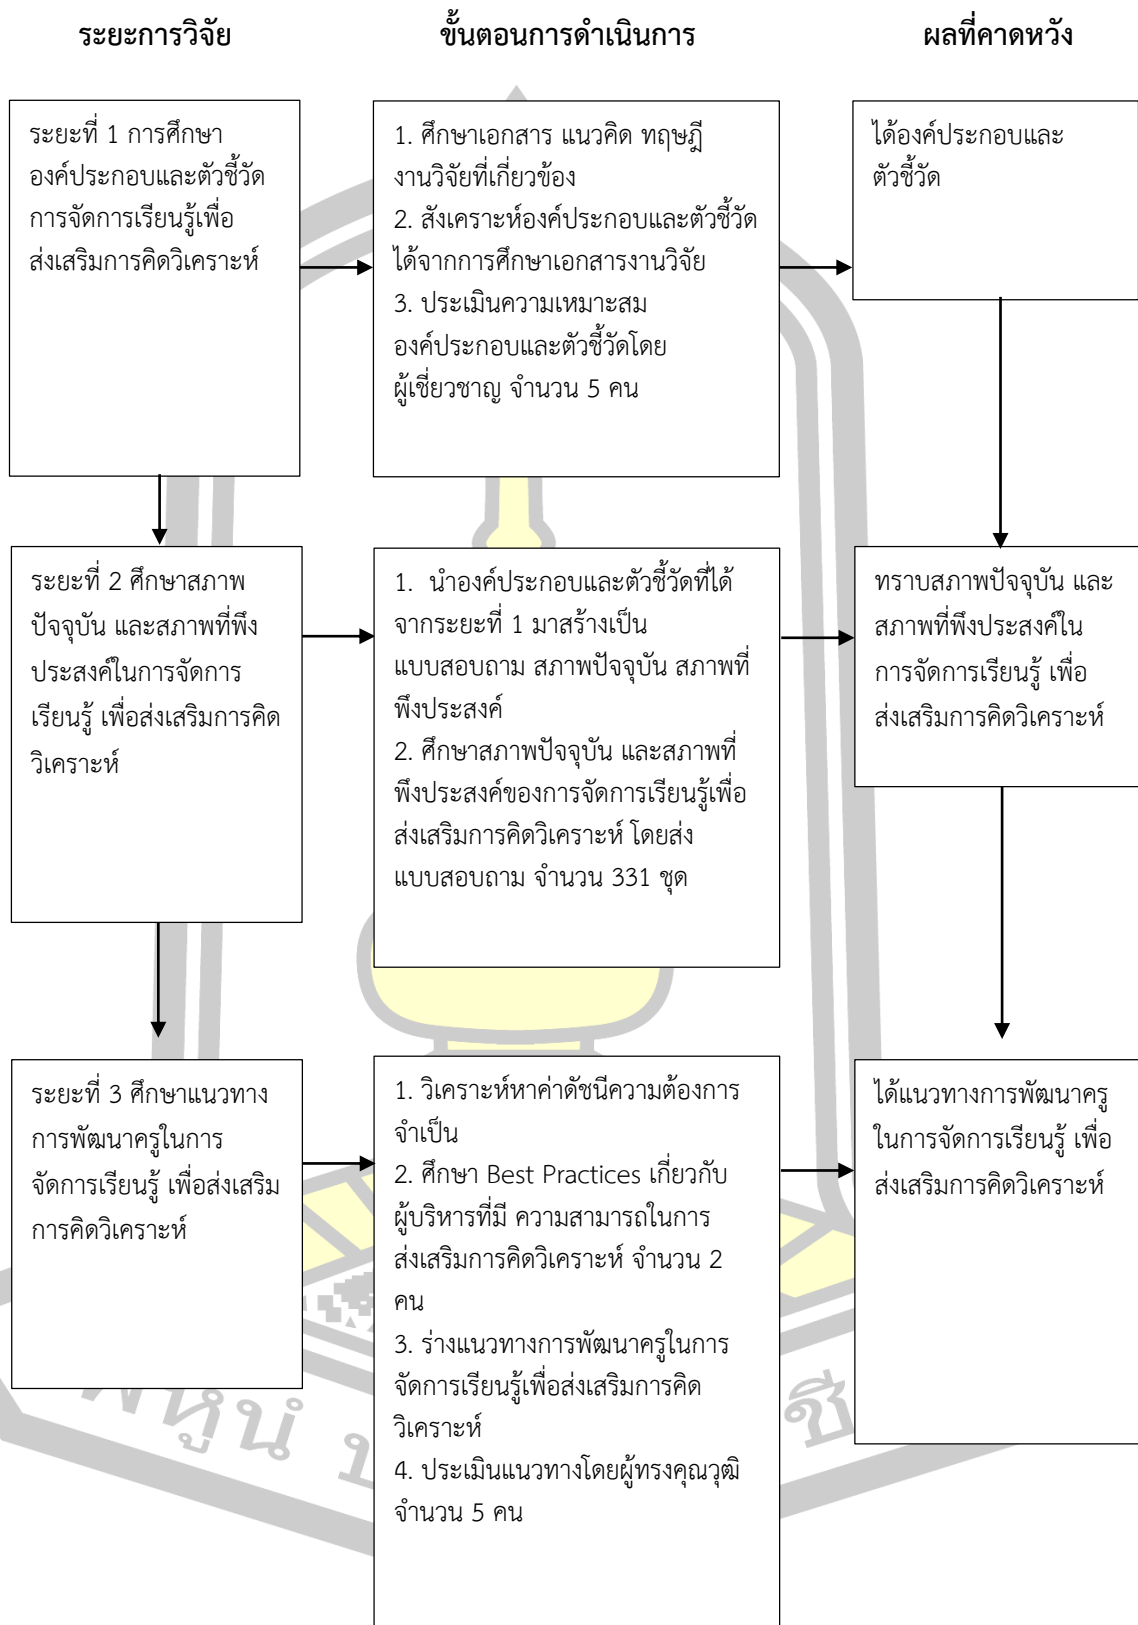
ระยะการวิจัย

ขั้นตอนการดำเนินการ

ผลที่คาดหวัง

ระยะที่ 1 การศึกษาองค์ประกอบและตัวชี้วัดการจัดการเรียนรู้เพื่อส่งเสริมการคิดวิเคราะห์

1. ศึกษาเอกสาร แนวคิด ทฤษฎี งานวิจัยที่เกี่ยวข้อง
2. สังเคราะห์องค์ประกอบและตัวชี้วัดได้จากการศึกษาเอกสารงานวิจัย
3. ประเมินความเหมาะสมองค์ประกอบและตัวชี้วัดโดยผู้เชี่ยวชาญ จำนวน 5 คน

ได้องค์ประกอบและตัวชี้วัด

ระยะที่ 2 ศึกษาสภาพปัจจุบัน และสภาพที่พึงประสงค์ในการจัดการเรียนรู้ เพื่อส่งเสริมการคิดวิเคราะห์

1. นำองค์ประกอบและตัวชี้วัดที่ได้จากระยะที่ 1 มาสร้างเป็นแบบสอบถาม สภาพปัจจุบัน สภาพที่พึงประสงค์
2. ศึกษาสภาพปัจจุบัน และสภาพที่พึงประสงค์ของการจัดการเรียนรู้เพื่อส่งเสริมการคิดวิเคราะห์ โดยส่งแบบสอบถาม จำนวน 331 ชุด

ทราบสภาพปัจจุบัน และสภาพที่พึงประสงค์ในการจัดการเรียนรู้ เพื่อส่งเสริมการคิดวิเคราะห์

ระยะที่ 3 ศึกษาแนวทางการพัฒนาครูในการจัดการเรียนรู้ เพื่อส่งเสริมการคิดวิเคราะห์

1. วิเคราะห์หาค่าดัชนีความต้องการจำเป็น
2. ศึกษา Best Practices เกี่ยวกับผู้บริหารที่มี ความสามารถในการส่งเสริมการคิดวิเคราะห์ จำนวน 2 คน
3. ร่างแนวทางการพัฒนาครูในการจัดการเรียนรู้เพื่อส่งเสริมการคิดวิเคราะห์
4. ประเมินแนวทางโดยผู้ทรงคุณวุฒิ จำนวน 5 คน

ได้แนวทางการพัฒนาครูในการจัดการเรียนรู้ เพื่อส่งเสริมการคิดวิเคราะห์